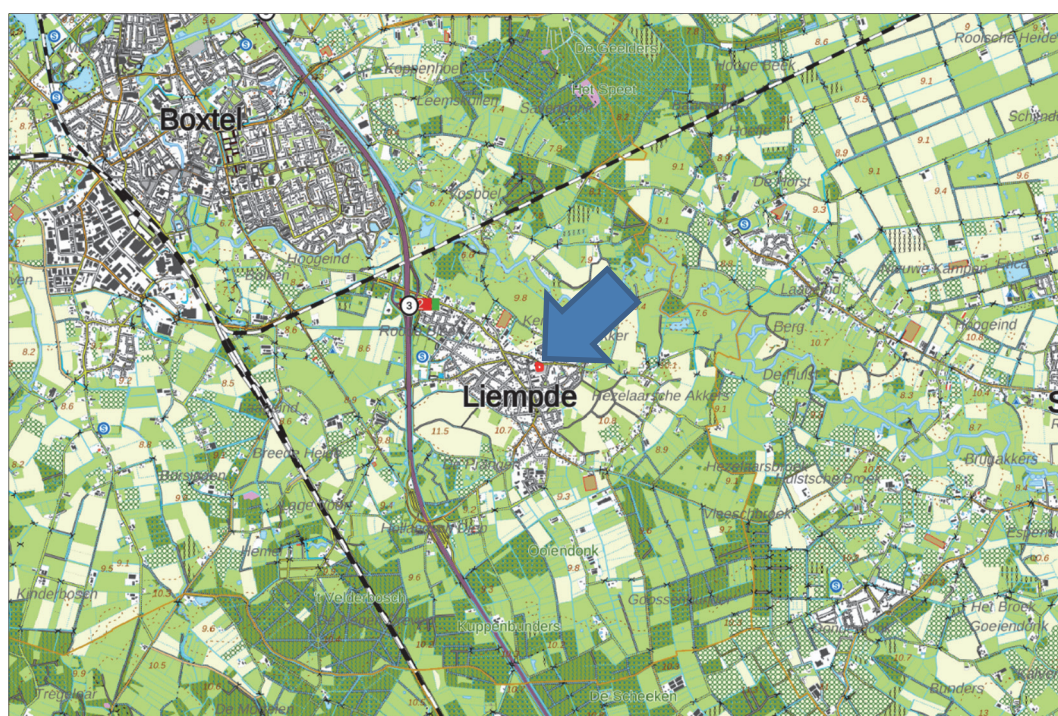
Boxtel

Liempde

De Geelders

Roolsche Heide

Koppenhoef

Het Speet

Hooge Boek

Leemskuilen

Seleshof

Hoogte

Schijndel

Kasteren

Vosbeel

De Horst

Hoogeind

Nieuwe Kampen

Laarhoek

Roodhoek

Berg

Hoogeind

Kerkakker

Akker

De Hurk

Hezelaarsche Akkers

Breede Heide

Bursingen

Hezelaarsbroek

Hulstsche Broek

Bruggakkers

Vleeschbroek

Heidekant

Helden

Oolendonk

Goossens

Kinderbosch

't Veldenbosch

Kuppenbunders

Het Broek

Goejendonk

Bunders

De Scheeken

Tregelaar

De Mortelen

Esschenhoek

3

8.6

9.1

8.5

9.1

8.9

9.1

9.4

9.6

9.1

9.3

9.8

8.2

9.2

8.5

8.6

11.5

10.7

10.5

9.6

9.5

9.6

9.8

8.8

10.5

10.7

10.6

9.3

7.9

7.6

6.7

6.6

9.4